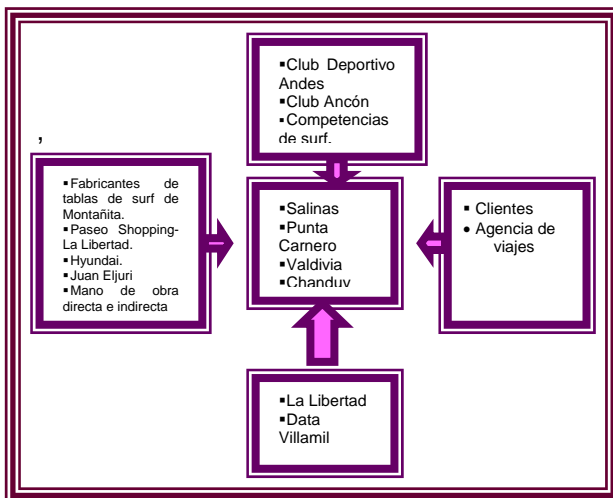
▪Club Deportivo Andes
▪Club Ancón
▪Competencias de surf.

,

▪Fabricantes de tablas de surf de Montañita.
▪Paseo Shopping-La Libertad.
▪Hyundai.
▪Juan Eljuri
▪Mano de obra directa e indirecta

▪Salinas
▪Punta Carnero
▪Valdivia
▪Chanduy

▪ Clientes
• Agencia de viajes

▪La Libertad
▪Data Villamil